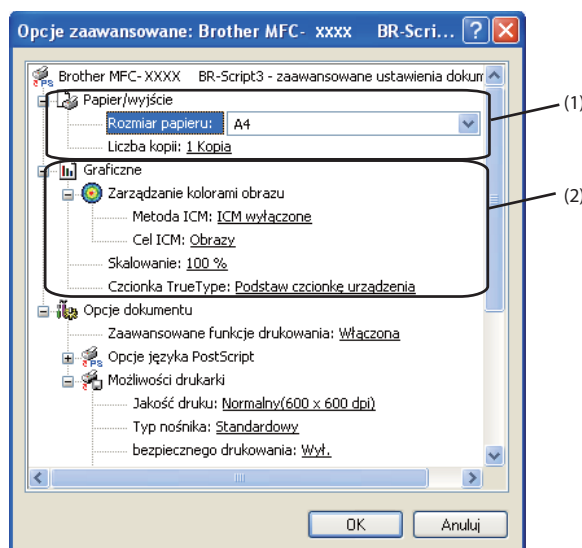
Opcje zaawansowane: Brother MFC- xxxx BR-Scri...

Brother MFC- XXXX BR-Script3 - zaawansowane ustawienia dokum

Papier/wyjście

Rozmiar papieru: A4

Liczba kopii: 1 Kopia

Graficzne

Zarządzanie kolorami obrazu

Metoda ICM: ICM wyłączone

Cel ICM: Obrazy

Skalowanie: 100 %

Czcionka TrueType: Podstaw czcionkę urządzenia

Opcje dokumentu

Zaawansowane funkcje drukowania: Włączona

Opcje języka PostScript

Możliwości drukarki

Jakość druku: Normalny(600 x 600 dpi)

Typ nośnika: Standardowy

bezpiecznego drukowania: Wył.

(1)

(2)

OK

Anuluj